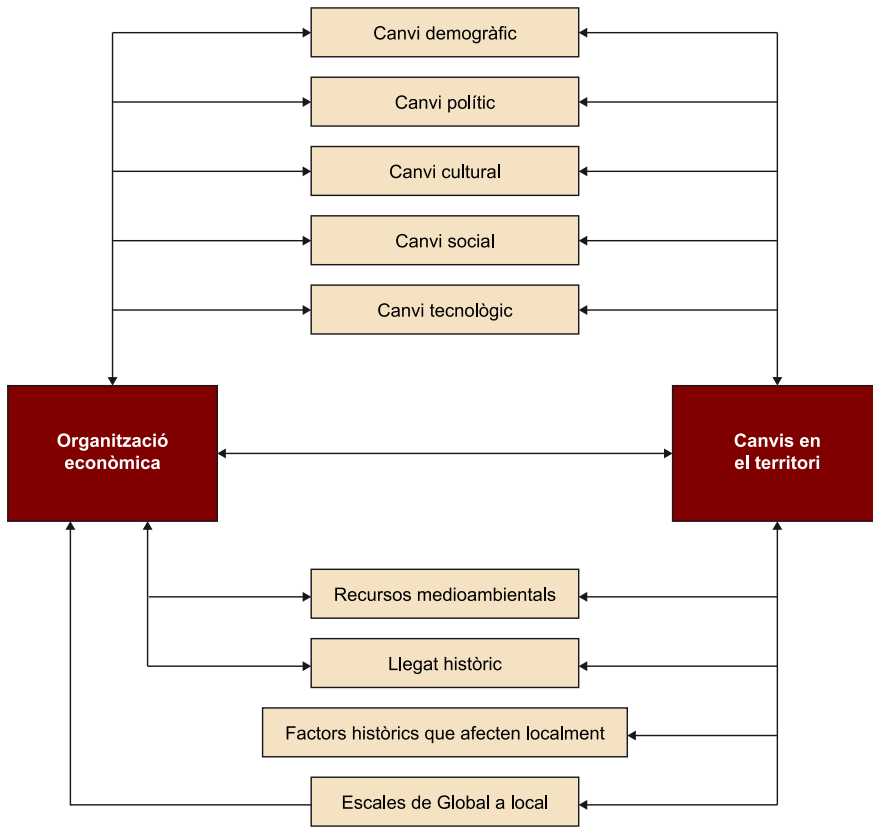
Canvi demogràfic

Canvi polític

Canvi cultural

Canvi social

Canvi tecnològic

Organització econòmica

Canvis en el territori

Recursos medioambientals

Llegat històric

Factors històrics que afecten localment

Escales de Global a local